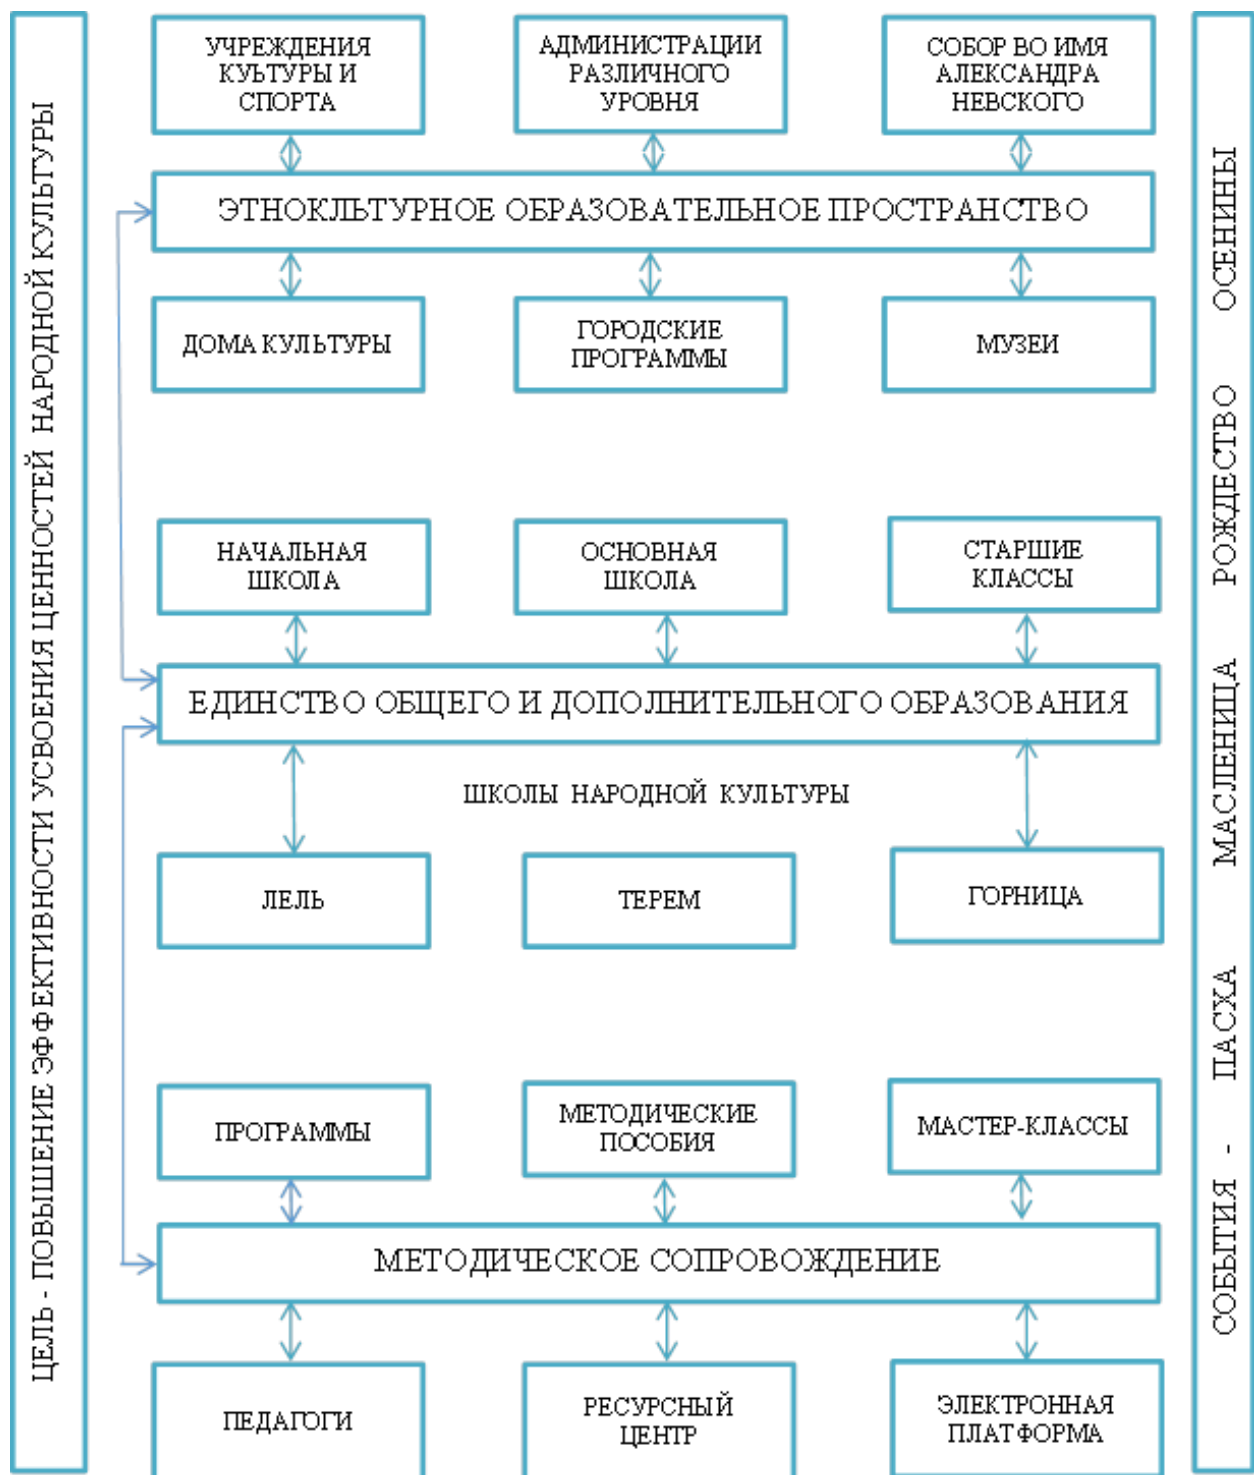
ЦЕЛЬ - ПОВЫШЕНИЕ ЭФФЕКТИВНОСТИ УСВОЕНИЯ ЦЕННОСТЕЙ НАРОДНОЙ КУЛЬТУРЫ

УЧРЕЖДЕНИЯ КУЛЬТУРЫ И СПОРТА

АДМИНИСТРАЦИИ РАЗЛИЧНОГО УРОВНЯ

СОБОР ВО ИМЯ АЛЕКСАНДРА НЕВСКОГО

ЭТНОКЛЬТУРНОЕ ОБРАЗОВАТЕЛЬНОЕ ПРОСТРАНСТВО

ДОМА КУЛЬТУРЫ

ГОРОДСКИЕ ПРОГРАММЫ

МУЗЕИ

НАЧАЛЬНАЯ ШКОЛА

ОСНОВНАЯ ШКОЛА

СТАРШИЕ КЛАССЫ

ЕДИНСТВО ОБЩЕГО И ДОПОЛНИТЕЛЬНОГО ОБРАЗОВАНИЯ

ШКОЛЫ НАРОДНОЙ КУЛЬТУРЫ

ЛЕЛЬ

ТЕРЕМ

ГОРНИЦА

ПРОГРАММЫ

МЕТОДИЧЕСКИЕ ПОСОБИЯ

МАСТЕР-КЛАССЫ

МЕТОДИЧЕСКОЕ СОПРОВОЖДЕНИЕ

ПЕДАГОГИ

РЕСУРСНЫЙ ЦЕНТР

ЭЛЕКТРОННАЯ ПЛАТФОРМА

СОБЫТИЯ - ПАСХА МАСЛЕНИЦА РОЖДЕСТВО ОСЕНИНЫ